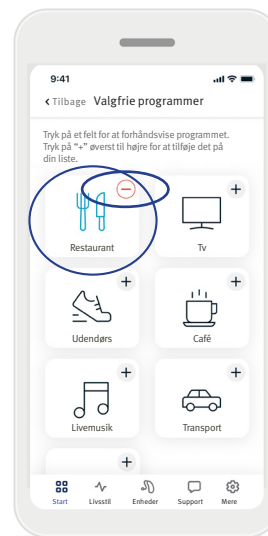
9:41

‹ Tilbage Valgfrie programmer

Tryk på et felt for at forhåndsvise programmet. Tryk på "+" øverst til højre for at tilføje det på din liste.

Restaurant

+
Tv

+
Udendørs

+
Café

+
Livemusik

+
Transport

+

Start Livsstil Enheder Support Mere